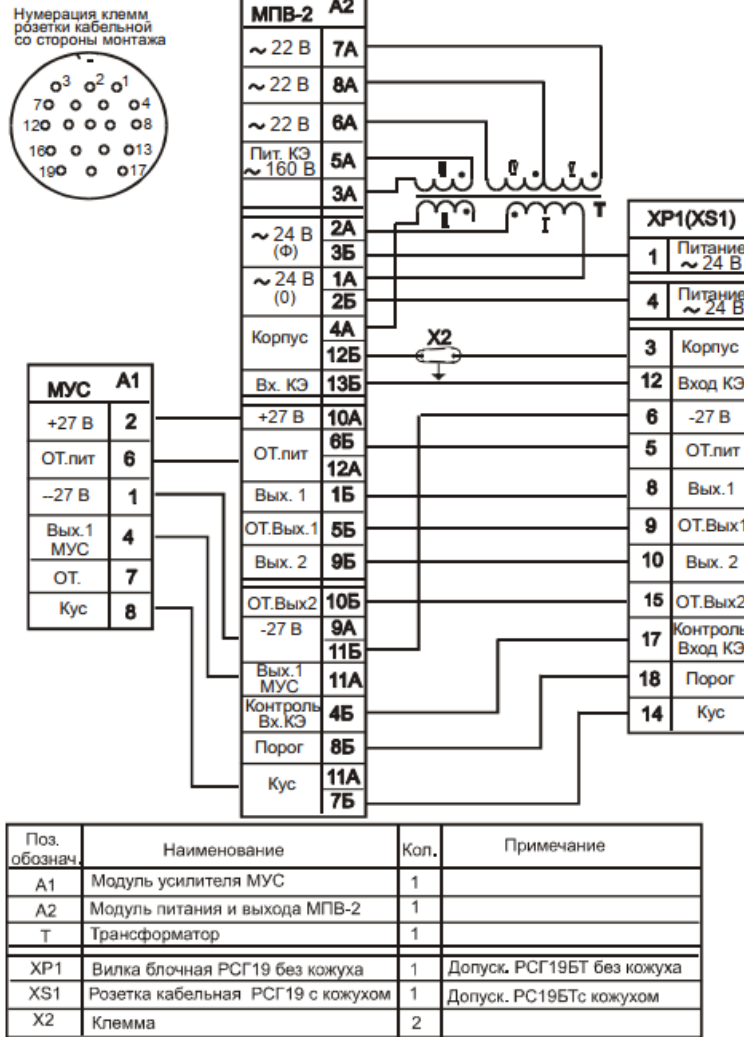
Нумерация клемм розетки кабельной со стороны монтажа

3 2 1
7 4
12 8
16 13
19 17

МПВ-2 A2

| | |
|---|---|
| ~ 22 В | 7А |
| ~ 22 В | 8А |
| ~ 22 В | 6А |
| Пит. КЭ ~ 160 В | 5А |
| | 3А |
| ~ 24 В (Ф) | 2А |
| | 3Б |
| ~ 24 В (0) | 1А |
| | 2Б |
| Корпус | 4А |
| | 12Б |
| Вх. КЭ | 13Б |
| +27 В | 10А |
| ОТ.пит | 6Б |
| | 12А |
| Вых. 1 | 1Б |
| ОТ.Вых.1 | 5Б |
| Вых. 2 | 9Б |
| ОТ.Вых2 | 10Б |
| -27 В | 9А |
| | 11Б |
| Вых.1 МУС | 11А |
| Контроль Вх.КЭ | 4Б |
| Порог | 8Б |
| Кус | 11А |
| | 7Б |

T

X2

МУС A1

| | |
|---|---|
| +27 В | 2 |
| ОТ.пит | 6 |
| --27 В | 1 |
| Вых.1 МУС | 4 |
| ОТ. | 7 |
| Кус | 8 |

XP1(XS1)

| | |
|---|---|
| 1 | Питание ~ 24 В |
| 4 | Питание ~ 24 В |
| 3 | Корпус |
| 12 | Вход КЭ |
| 6 | -27 В |
| 5 | ОТ.пит |
| 8 | Вых.1 |
| 9 | ОТ.Вых1 |
| 10 | Вых. 2 |
| 15 | ОТ.Вых2 |
| 17 | Контроль Вход КЭ |
| 18 | Порог |
| 14 | Кус |

| Поз. обознач. | Наименование | Кол. | Примечание |
|---|---|---|---|
| A1 | Модуль усилителя МУС | 1 | |
| A2 | Модуль питания и выхода МПВ-2 | 1 | |
| T | Трансформатор | 1 | |
| XP1 | Вилка блочная РСГ19 без кожуха | 1 | Допуск. РСГ19БТ без кожуха |
| XS1 | Розетка кабельная РСГ19 с кожухом | 1 | Допуск. РС19БТс кожухом |
| X2 | Клемма | 2 | |